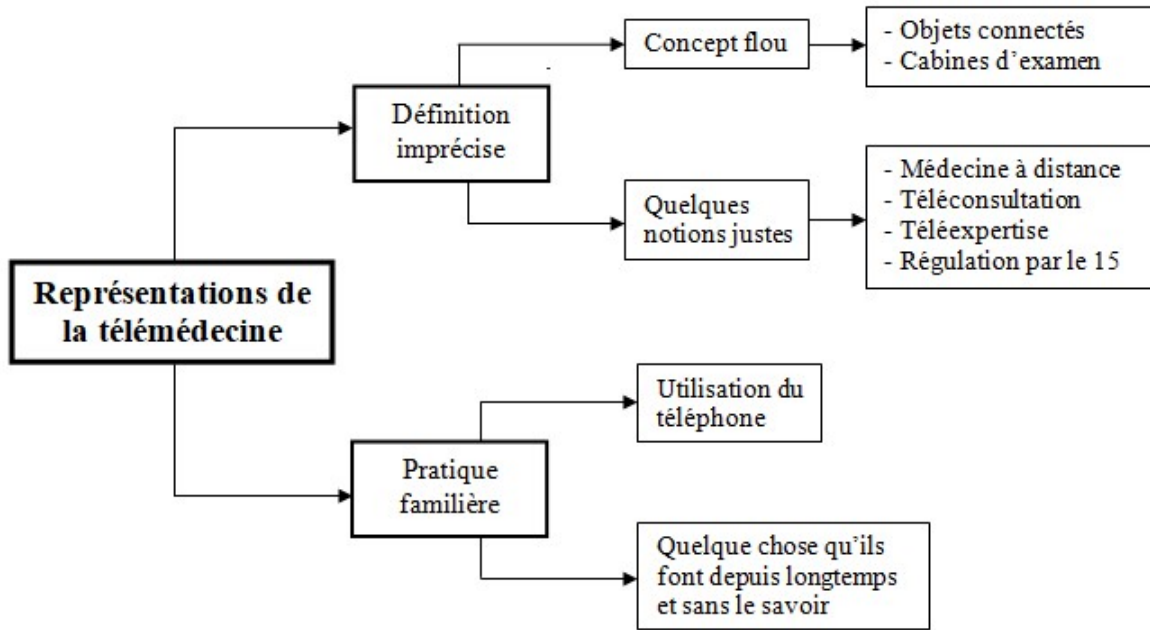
Représentations de la télémédecine

Définition imprécise

Concept flou

- Objets connectés
- Cabines d'examen

Quelques notions justes

- Médecine à distance
- Téléconsultation
- Téléexpertise
- Régulation par le 15

Pratique familière

Utilisation du téléphone

Quelque chose qu'ils font depuis longtemps et sans le savoir